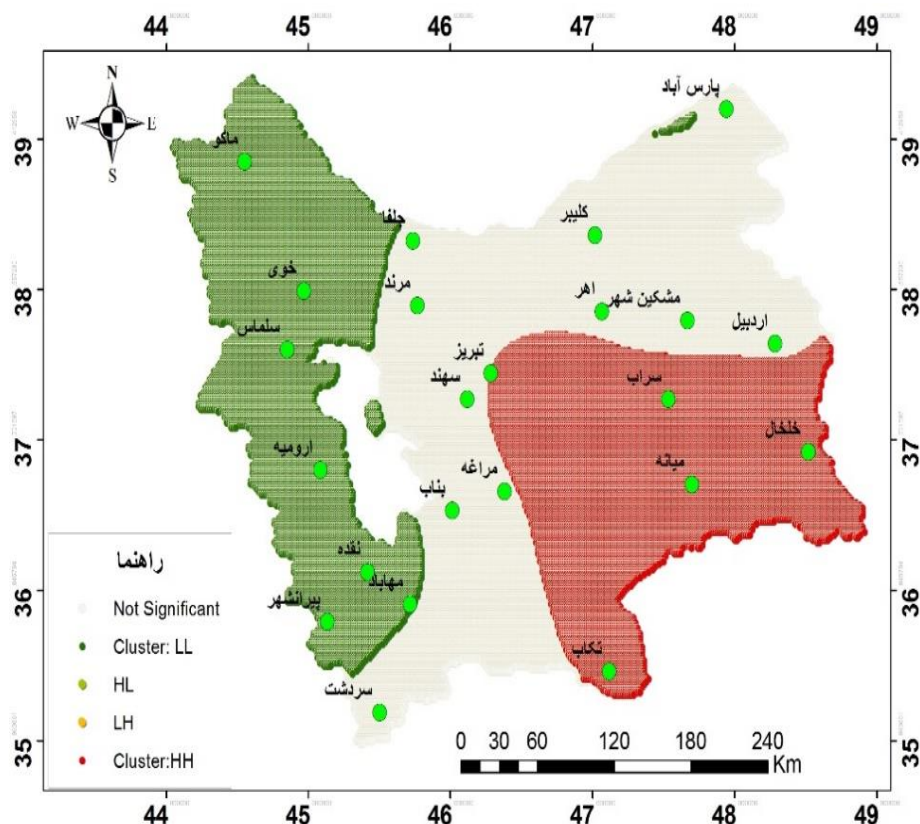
44 45 46 47 48 49

N
W E
S

39
38
37
36
35

39
38
37
36
35

پارس آباد
ماکو
جلفا
کلیبر
خوی
مرند
اهر
مشکین شهر
اردبیل
سلماس
تبریز
سهند
سراب
ارومیه
خلخال
مراغه
میانه
بناب
نقده
مهاباد
پیرانشهر
تکاب
سردشت

راهنما
Not Significant
Cluster: LL
HL
LH
Cluster:HH

0 30 60 120 180 240
Km

44 45 46 47 48 49